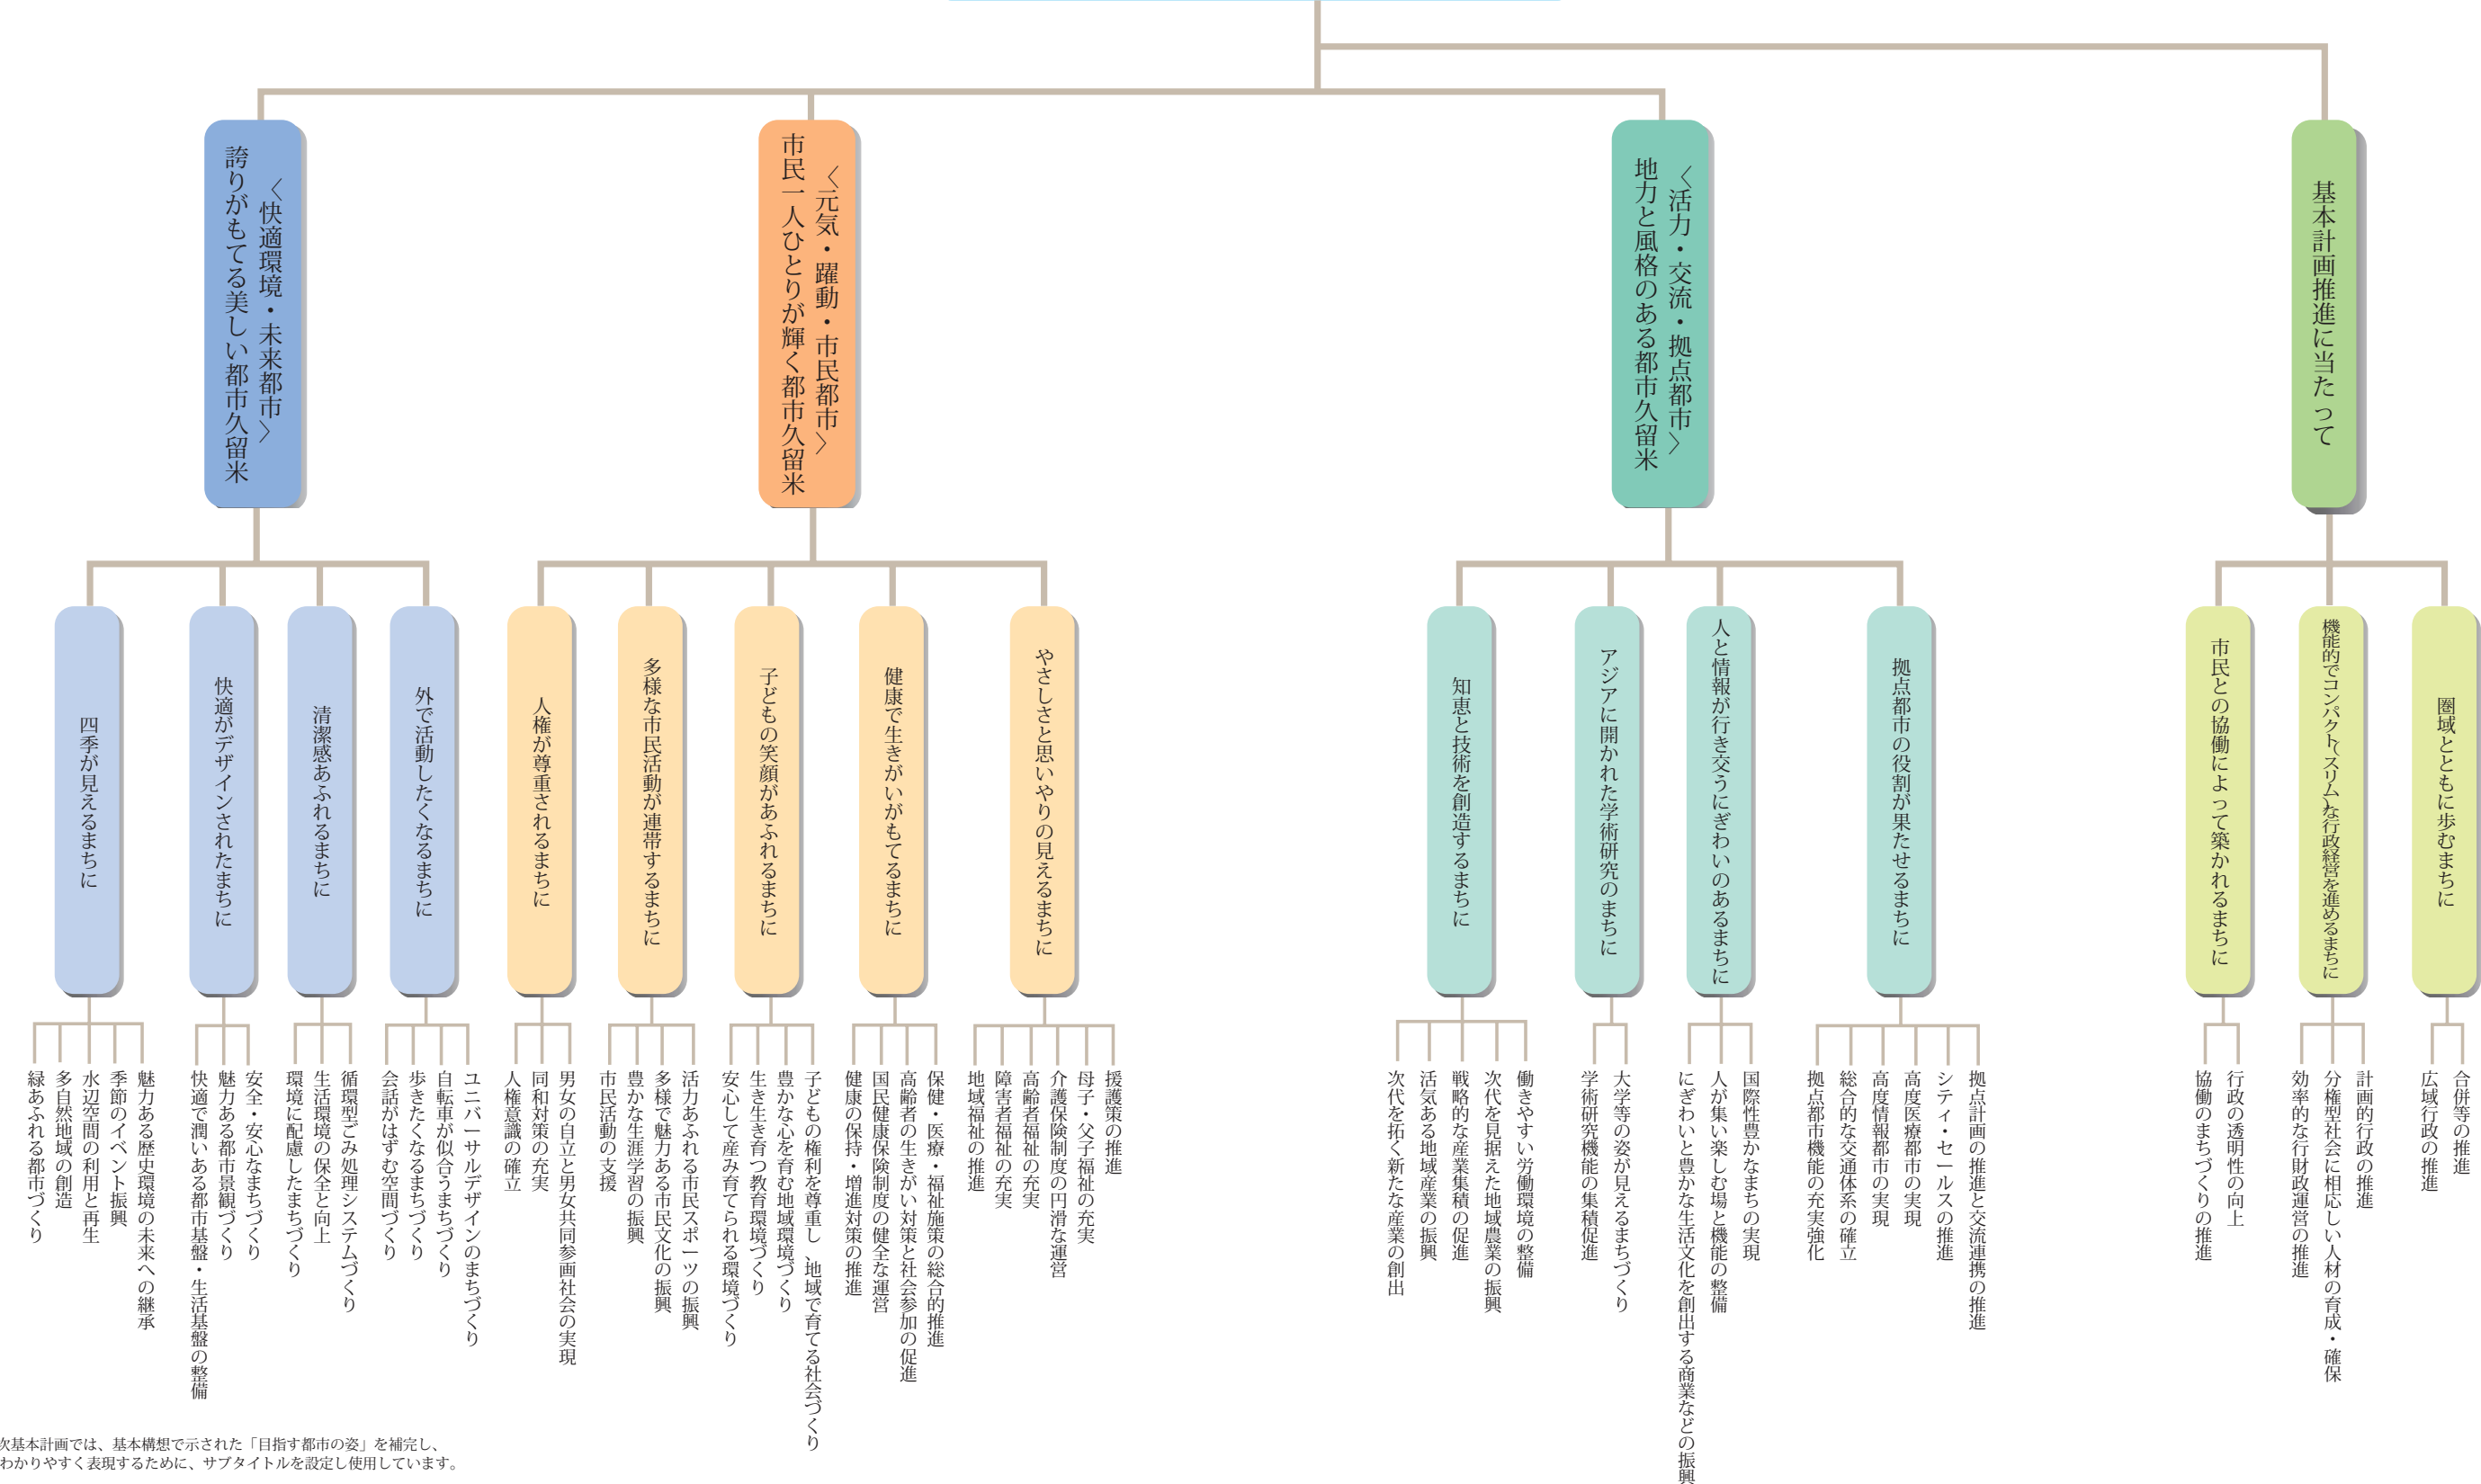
〈快適環境・未来都市〉
誇りがもてる美しい都市久留米

〈元気・躍動・市民都市〉
市民一人ひとりが輝く都市久留米

〈活力・交流・拠点都市〉
地力と風格のある都市久留米

基本計画推進に当たって

四季が見えるまちに
快適がデザインされたまちに
清潔感あふれるまちに
外で活動したくなるまちに
人権が尊重されるまちに
多様な市民活動が連帯するまちに
子どもの笑顔があふれるまちに
健康で生きがいがもてるまちに
やさしさと思いやりの見えるまちに
知恵と技術を創造するまちに
アジアに開かれた学術研究のまちに
人と情報が行き交うにぎわいのあるまちに
拠点都市の役割が果たせるまちに
市民との協働によって築かれるまちに
機能的でコンパクト（スリム）な行政経営を進めるまちに
圏域とともに歩むまちに

緑あふれる都市づくり
多自然地域の創造
水辺空間の利用と再生
季節のイベント振興
魅力ある歴史環境の未来への継承

快適で潤いある都市基盤・生活基盤の整備
魅力ある都市景観づくり
安全・安心なまちづくり

環境に配慮したまちづくり
生活環境の保全と向上
循環型ごみ処理システムづくり

会話がはずむ空間づくり
歩きたくなるまちづくり
自転車が似合うまちづくり
ユニバーサルデザインのまちづくり

人権意識の確立
同和対策の充実
男女の自立と男女共同参画社会の実現

市民活動の支援
豊かな生涯学習の振興
多様で魅力ある市民文化の振興
活力あふれる市民スポーツの振興

安心して産み育てられる環境づくり
生き生き育つ教育環境づくり
豊かな心を育む地域環境づくり
子どもの権利を尊重し、地域で育てる社会づくり

健康の保持・増進対策の推進
国民健康保険制度の健全な運営
高齢者の生きがい対策と社会参加の促進
保健・医療・福祉施策の総合的推進

地域福祉の推進
障害者福祉の充実
高齢者福祉の充実
介護保険制度の円滑な運営
母子・父子福祉の充実
援護策の推進

次代を拓く新たな産業の創出
活気ある地域産業の振興
戦略的な産業集積の促進
次代を見据えた地域農業の振興
働きやすい労働環境の整備

学術研究機能の集積促進
大学等の姿が見えるまちづくり

にぎわいと豊かな生活文化を創出する商業などの振興
人が集い楽しむ場と機能の整備
国際性豊かなまちの実現

拠点都市機能の充実強化
総合的な交通体系の確立
高度情報都市の実現
高度医療都市の実現
シティ・セールスの推進
拠点計画の推進と交流連携の推進

協働のまちづくりの推進
行政の透明性の向上

効率的な行財政運営の推進
分権型社会に相応しい人材の育成・確保
計画的行政の推進

広域行政の推進
合併等の推進

次基本計画では、基本構想で示された「目指す都市の姿」を補完し、わかりやすく表現するために、サブタイトルを設定し使用しています。